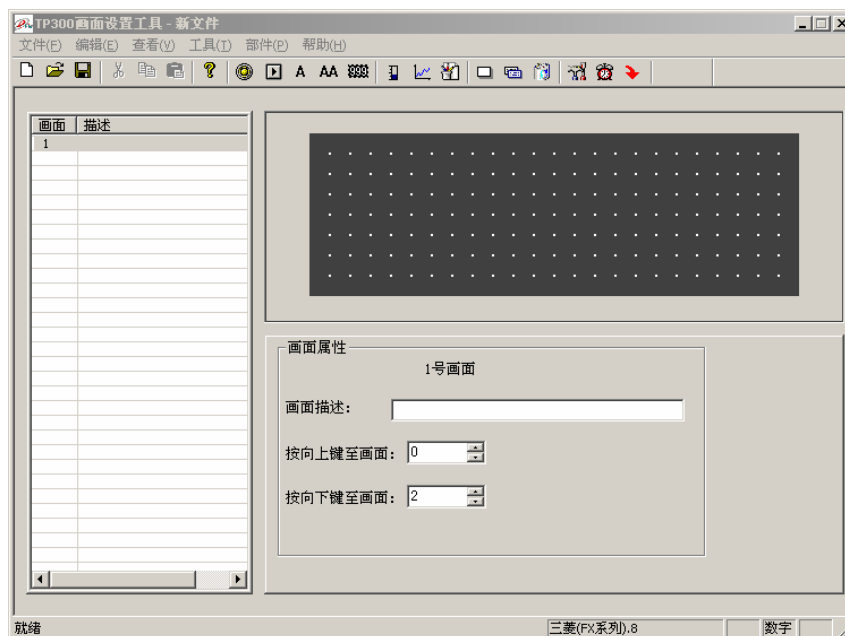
TP300画面设置工具 - 新文件

文件(F) 编辑(E) 查看(V) 工具(T) 部件(P) 帮助(H)

A AA 8888

| 画面 | 描述 |
|---|---|
| 1 | |

画面属性

1号画面

画面描述:

按向上键至画面: 0

按向下键至画面: 2

就绪

三菱(FX系列).8

数字